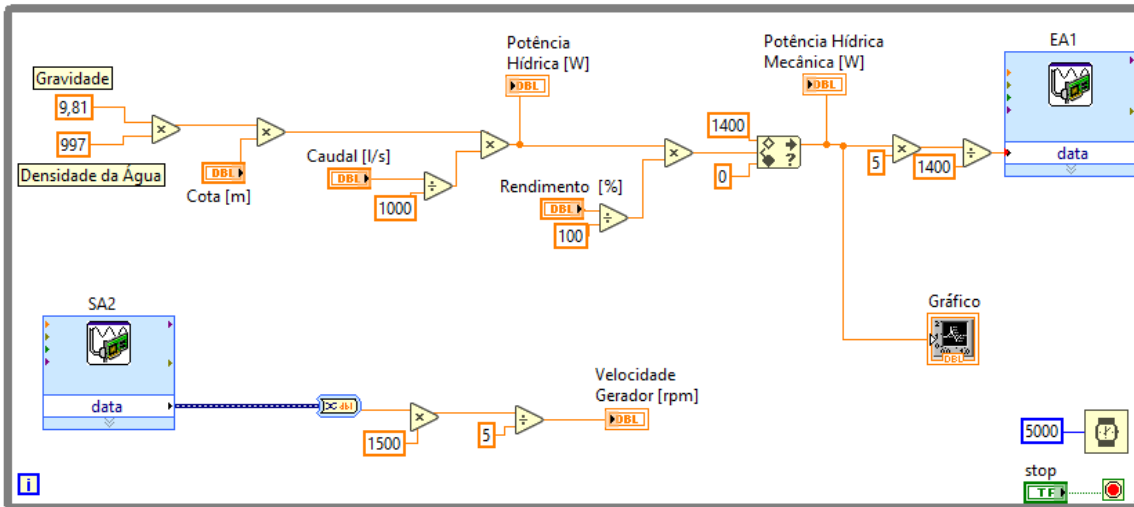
Gravidade
9,81
997
Densidade da Água
DBL
Cota [m]
Caudal [l/s]
DBL
1000
Potência Hídrica [W]
DBL
Rendimento [%]
DBL
100
1400
0
Potência Hídrica Mecânica [W]
DBL
5
1400
EA1
data
Gráfico
DBL
SA2
data
dbl
1500
5
Velocidade Gerador [rpm]
DBL
5000
stop
TF
i